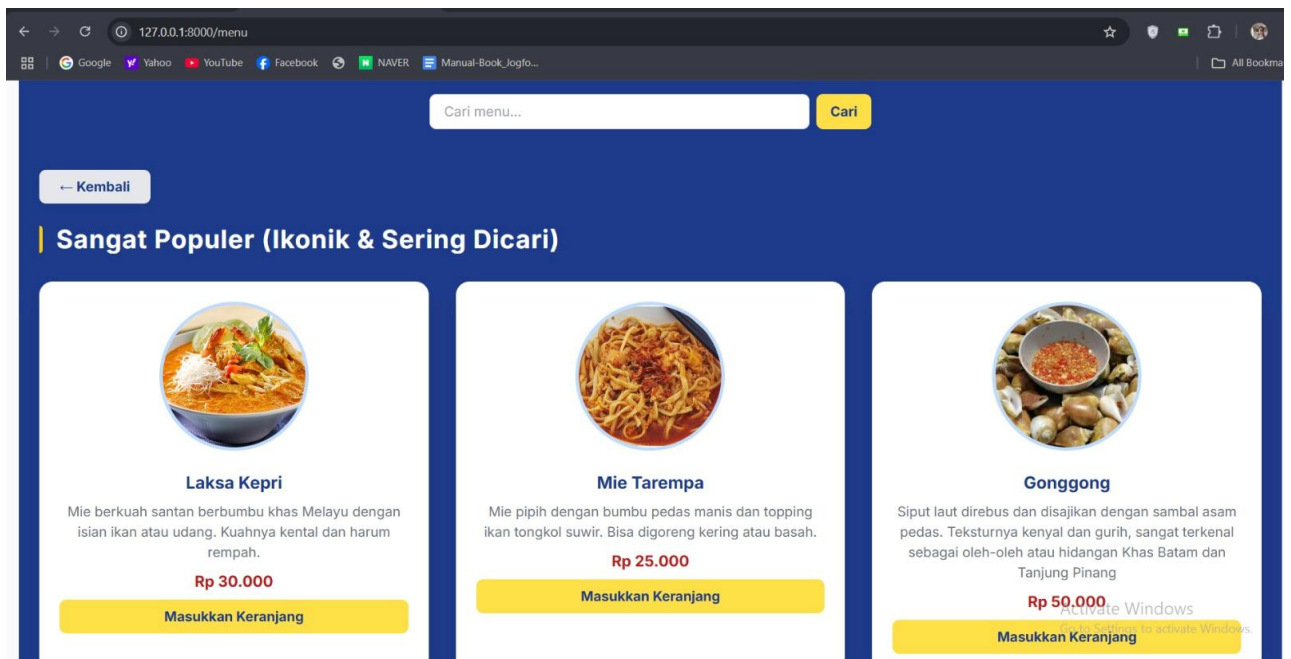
127.0.0.1:8000/menu

Google Yahoo YouTube Facebook NAVER Manual-Book_Jogfo... All Bookma

Cari menu... Cari

← Kembali

Sangat Populer (Ikonik & Sering Dicari)

Laksa Kepri

Mie berkuah santan berbumbu khas Melayu dengan isian ikan atau udang. Kuahnya kental dan harum rempah.

Rp 30.000

Masukkan Keranjang

Mie Tarempa

Mie pipih dengan bumbu pedas manis dan topping ikan tongkol suwir. Bisa digoreng kering atau basah.

Rp 25.000

Masukkan Keranjang

Gonggong

Siput laut direbus dan disajikan dengan sambal asam pedas. Teksturnya kenyal dan gurih, sangat terkenal sebagai oleh-oleh atau hidangan Khas Batam dan Tanjung Pinang

Rp 50.000

Activate Windows
Go to Settings to activate Windows.

Masukkan Keranjang